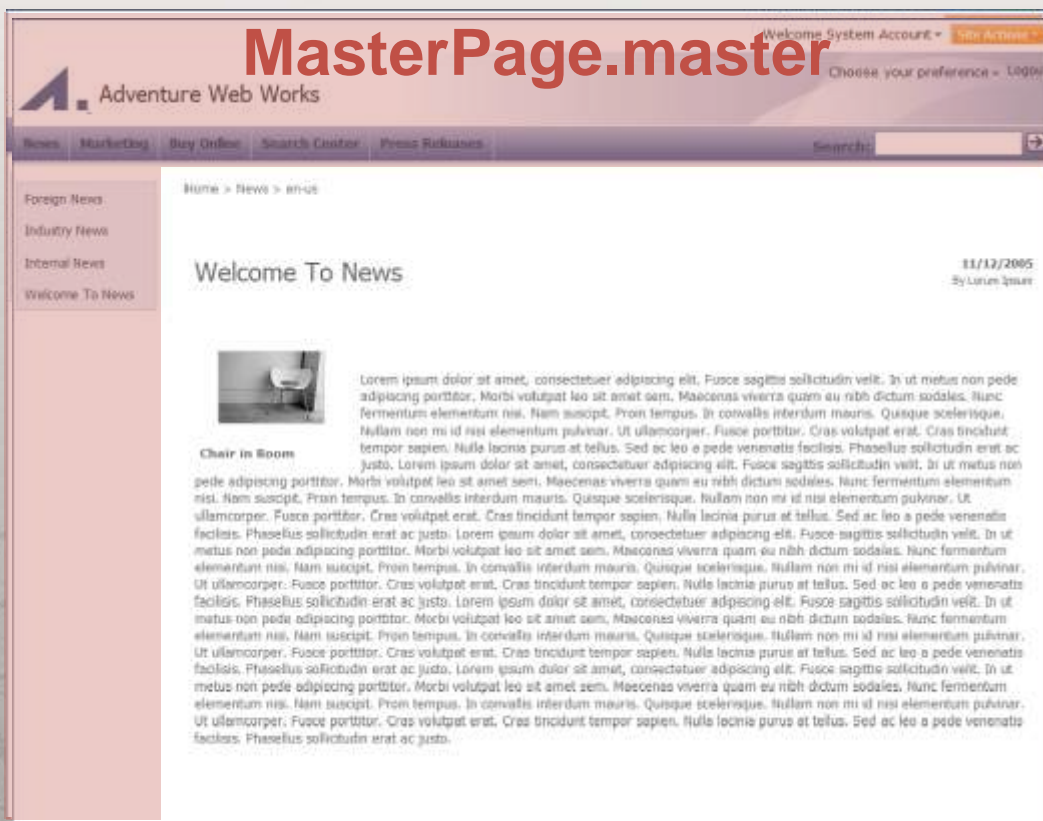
MasterPage.master

Welcome System Account ▾ Site Actions ▾

Choose your preference ▾ Logout

Adventure Web Works

News Marketing Buy Online Search Center Press Releases

Search:

Foreign News

Industry News

Internal News

Welcome To News

Home > News > en-us

Welcome To News

11/12/2005

By Lorum Ipsum

Chair in Room

Lorem ipsum dolor sit amet, consectetuer adipiscing elit. Fusce sagittis sollicitudin velit. In ut metus non pede adipiscing porttitor. Morbi volutpat leo sit amet sem. Maecenas viverra quam eu nibh dictum sodales. Nunc fermentum elementum nisi. Nam suscipit. Proin tempus. In convallis interdum mauris. Quisque scelerisque. Nullam non mi id nisi elementum pulvinar. Ut ullamcorper. Fusce porttitor. Cras volutpat erat. Cras tincidunt tempor sapien. Nulla lacinia purus at tellus. Sed ac leo a pede venenatis facilisis. Phasellus sollicitudin erat ac justo. Lorem ipsum dolor sit amet, consectetuer adipiscing elit. Fusce sagittis sollicitudin velit. In ut metus non pede adipiscing porttitor. Morbi volutpat leo sit amet sem. Maecenas viverra quam eu nibh dictum sodales. Nunc fermentum elementum nisi. Nam suscipit. Proin tempus. In convallis interdum mauris. Quisque scelerisque. Nullam non mi id nisi elementum pulvinar. Ut ullamcorper. Fusce porttitor. Cras volutpat erat. Cras tincidunt tempor sapien. Nulla lacinia purus at tellus. Sed ac leo a pede venenatis facilisis. Phasellus sollicitudin erat ac justo. Lorem ipsum dolor sit amet, consectetuer adipiscing elit. Fusce sagittis sollicitudin velit. In ut metus non pede adipiscing porttitor. Morbi volutpat leo sit amet sem. Maecenas viverra quam eu nibh dictum sodales. Nunc fermentum elementum nisi. Nam suscipit. Proin tempus. In convallis interdum mauris. Quisque scelerisque. Nullam non mi id nisi elementum pulvinar. Ut ullamcorper. Fusce porttitor. Cras volutpat erat. Cras tincidunt tempor sapien. Nulla lacinia purus at tellus. Sed ac leo a pede venenatis facilisis. Phasellus sollicitudin erat ac justo. Lorem ipsum dolor sit amet, consectetuer adipiscing elit. Fusce sagittis sollicitudin velit. In ut metus non pede adipiscing porttitor. Morbi volutpat leo sit amet sem. Maecenas viverra quam eu nibh dictum sodales. Nunc fermentum elementum nisi. Nam suscipit. Proin tempus. In convallis interdum mauris. Quisque scelerisque. Nullam non mi id nisi elementum pulvinar. Ut ullamcorper. Fusce porttitor. Cras volutpat erat. Cras tincidunt tempor sapien. Nulla lacinia purus at tellus. Sed ac leo a pede venenatis facilisis. Phasellus sollicitudin erat ac justo. Lorem ipsum dolor sit amet, consectetuer adipiscing elit. Fusce sagittis sollicitudin velit. In ut metus non pede adipiscing porttitor. Morbi volutpat leo sit amet sem. Maecenas viverra quam eu nibh dictum sodales. Nunc fermentum elementum nisi. Nam suscipit. Proin tempus. In convallis interdum mauris. Quisque scelerisque. Nullam non mi id nisi elementum pulvinar. Ut ullamcorper. Fusce porttitor. Cras volutpat erat. Cras tincidunt tempor sapien. Nulla lacinia purus at tellus. Sed ac leo a pede venenatis facilisis. Phasellus sollicitudin erat ac justo.